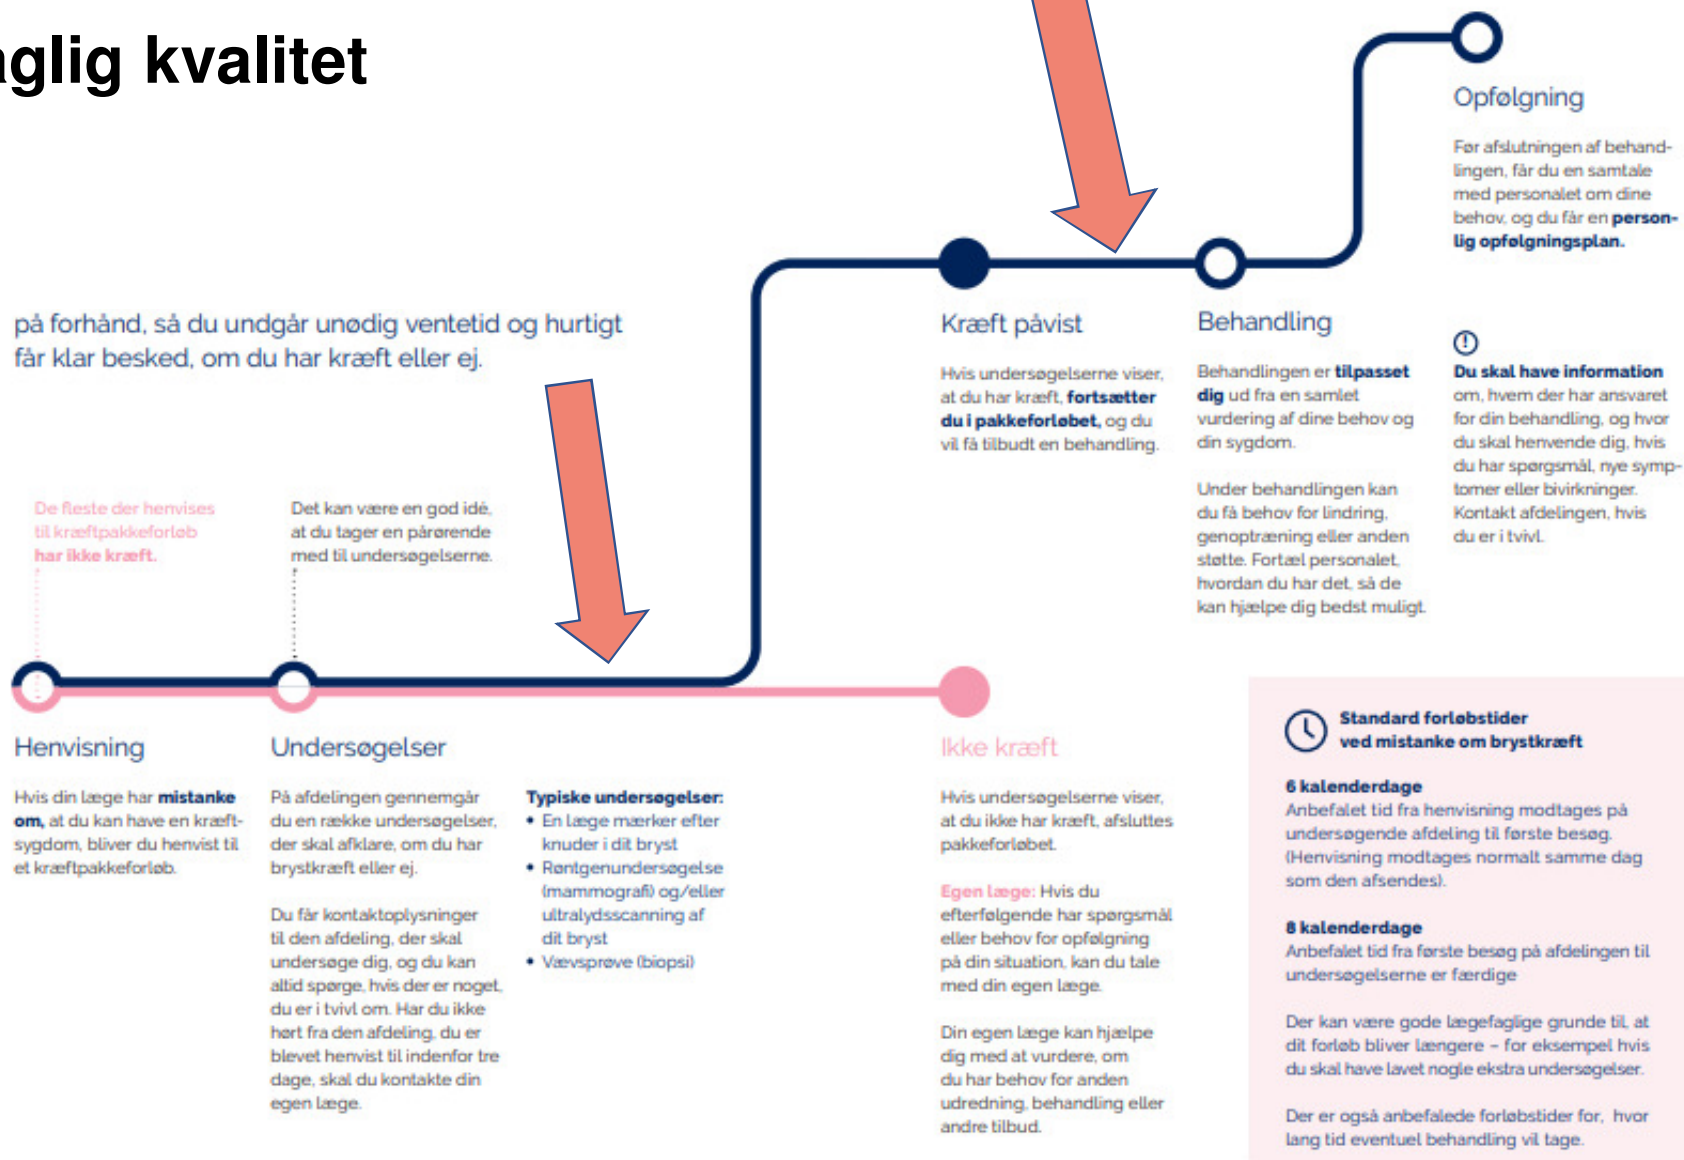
aglig kvalitet

på forhånd, så du undgår unødig ventetid og hurtigt får klar besked, om du har kræft eller ej.

Opfølgning

Før afslutningen af behandlingen, får du en samtale med personalet om dine behov, og du får en personlig opfølgningsplan.

Kræft påvist

Hvis undersøgelserne viser, at du har kræft, fortsætter du i pakkeforløbet, og du vil få tilbudt en behandling.

Behandling

Behandlingen er tilpasset dig ud fra en samlet vurdering af dine behov og din sygdom.

Under behandlingen kan du få behov for lindring, genoptræning eller anden støtte. Fortæl personalet, hvordan du har det, så de kan hjælpe dig bedst muligt.

Du skal have information om, hvem der har ansvaret for din behandling, og hvor du skal henvende dig, hvis du har spørgsmål, nye symptomer eller bivirkninger. Kontakt afdelingen, hvis du er i tvivl.

De fleste der henvises til kræftpakkeforløb har ikke kræft.

Det kan være en god idé, at du tager en pårørende med til undersøgelserne.

Henvisning

Hvis din læge har mistanke om, at du kan have en kræftsygdom, bliver du henvist til et kræftpakkeforløb.

Undersøgelser

På afdelingen gennemgår du en række undersøgelser, der skal afklare, om du har brystkræft eller ej.

Du får kontaktoplysninger til den afdeling, der skal undersøge dig, og du kan altid spørge, hvis der er noget, du er i tvivl om. Har du ikke hørt fra den afdeling, du er blevet henvist til indenfor tre dage, skal du kontakte din egen læge.

Typiske undersøgelser:
• En læge mærker efter knuder i dit bryst
• Røntgenundersøgelse (mammografi) og/eller ultralydsscanning af dit bryst
• Vævsprøve (biopsi)

Ikke kræft

Hvis undersøgelserne viser, at du ikke har kræft, afsluttes pakkeforløbet.

Egen læge: Hvis du efterfølgende har spørgsmål eller behov for opfølgning på din situation, kan du tale med din egen læge.

Din egen læge kan hjælpe dig med at vurdere, om du har behov for anden udredning, behandling eller andre tilbud.

Standard forløbstider ved mistanke om brystkræft

6 kalenderdage
Anbefalet tid fra henvisning modtages på undersøgende afdeling til første besøg. (Henvisning modtages normalt samme dag som den afsendes).

8 kalenderdage
Anbefalet tid fra første besøg på afdelingen til undersøgelserne er færdige

Der kan være gode lægefaglige grunde til, at dit forløb bliver længere – for eksempel hvis du skal have lavet nogle ekstra undersøgelser.

Der er også anbefalede forløbstider for, hvor lang tid eventuel behandling vil tage.